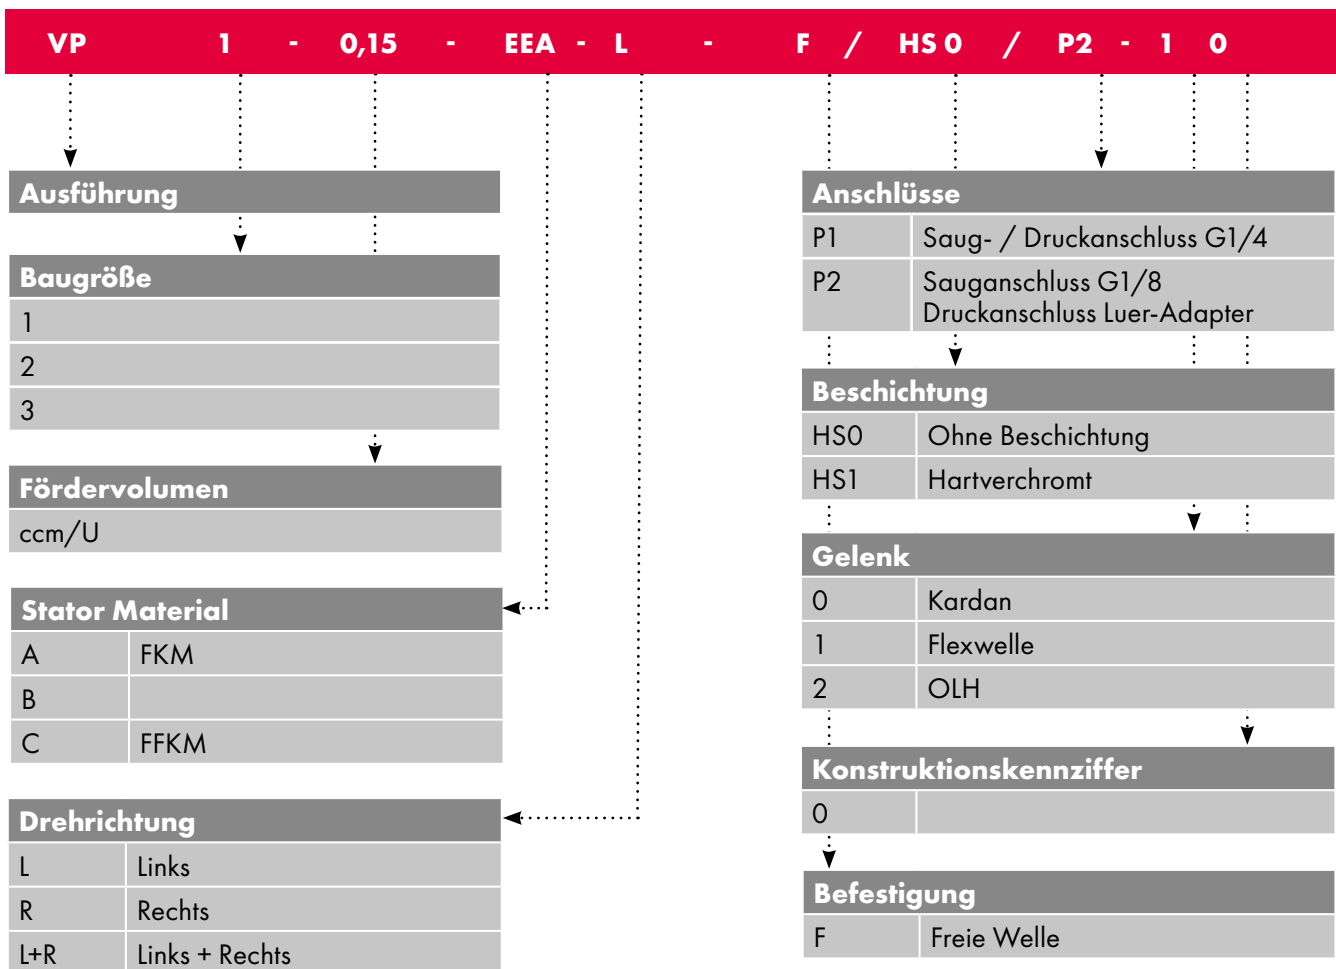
VP 1 - 0,15 - EEA - L - F / HS 0 / P2 - 1 0

Ausführung

Baugröße

| 1 |
|---|
| 2 |
| 3 |

Fördervolumen

ccm/U

Stator Material

| A | FKM |
|---|---|
| B | |
| C | FFKM |

Drehrichtung

| L | Links |
|---|---|
| R | Rechts |
| L+R | Links + Rechts |

Anschlüsse

| P1 | Saug- / Druckanschluss G1/4 |
|---|---|
| P2 | Sauganschluss G1/8 Druckanschluss Luer-Adapter |

Beschichtung

| HS0 | Ohne Beschichtung |
|---|---|
| HS1 | Hartverchromt |

Gelenk

| 0 | Kardan |
|---|---|
| 1 | Flexwelle |
| 2 | OLH |

Konstruktionskennziffer

| 0 | |
|---|---|

Befestigung

| F | Freie Welle |
|---|---|